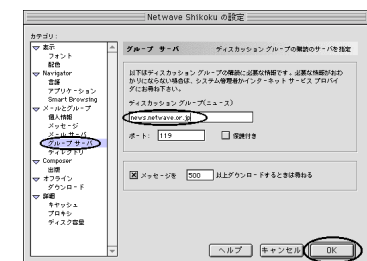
Netwave Shikoku の設定

カテゴリ：
表示
フォント
配色
Navigator
言語
アプリケーション
Smart Browsing
メールとグループ
個人情報
メッセージ
メールサーバ
グループサーバ
ディレクトリ
Composer
出版
オフライン
ダウンロード
詳細
キャッシュ
プロキシ
ディスク容量

グループ サーバ　ディスカッション グループの解読のサーバを指定

以下にディスカッション グループの解読に必要な情報です。必要な情報がわかりにくい場合は、システム管理者かインターネット サービス プロバイダにお尋ね下さい。

ディスカッション グループ（ニュース）
news.netwave.or.jp

ポート：119　保護付き

メッセージを 500 以上ダウンロードするときは尋ねる

ヘルプ　キャンセル　OK